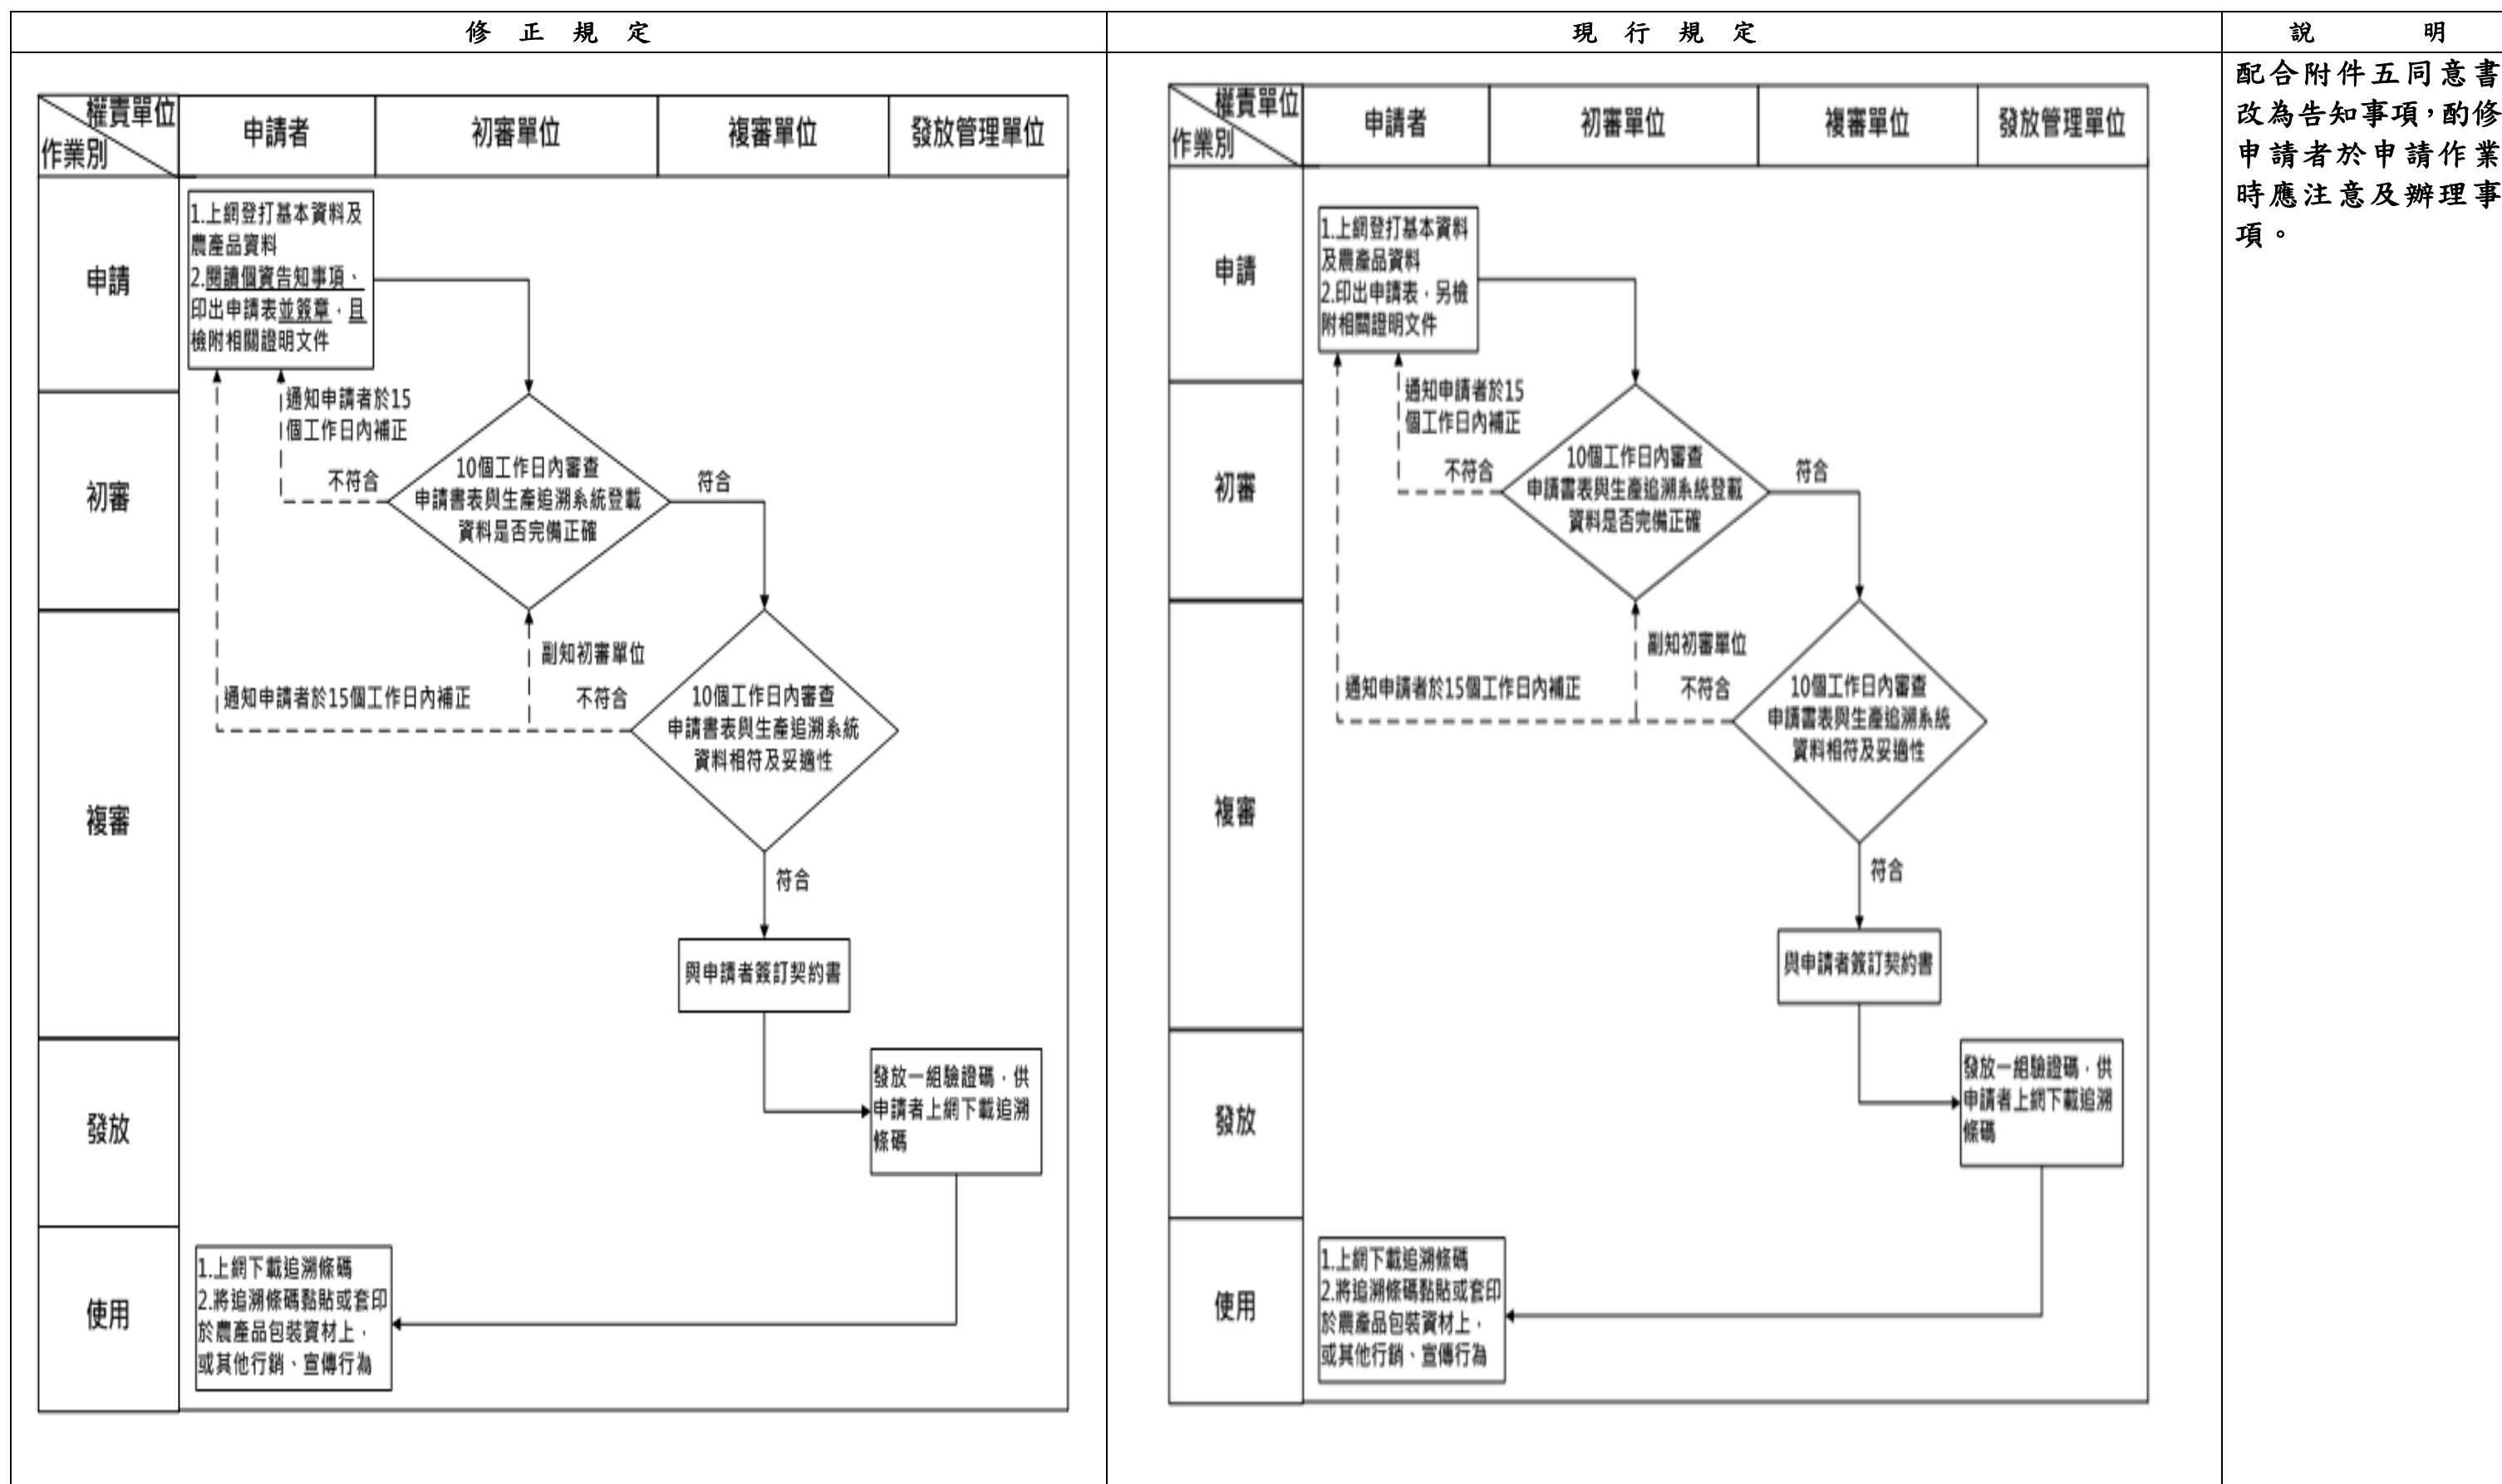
| 修 正 規 定 | 現 行 規 定 | 說 明 |
|---|---|---|
| 權責單位 作業別 / 申請者 / 初審單位 / 複審單位 / 發放管理單位<br>申請<br>1.上網登打基本資料及農產品資料<br>2.閱讀個資告知事項、印出申請表並簽章，且檢附相關證明文件<br>通知申請者於15個工作日內補正<br>不符合<br>初審<br>10個工作日內審查申請書表與生產追溯系統登載資料是否完備正確<br>符合<br>複審<br>副知初審單位<br>通知申請者於15個工作日內補正<br>不符合<br>10個工作日內審查申請書表與生產追溯系統資料相符及妥適性<br>符合<br>與申請者簽訂契約書<br>發放<br>發放一組驗證碼，供申請者上網下載追溯條碼<br>使用<br>1.上網下載追溯條碼<br>2.將追溯條碼黏貼或套印於農產品包裝資材上，或其他行銷、宣傳行為 | 權責單位 作業別 / 申請者 / 初審單位 / 複審單位 / 發放管理單位<br>申請<br>1.上網登打基本資料及農產品資料<br>2.印出申請表，另檢附相關證明文件<br>通知申請者於15個工作日內補正<br>不符合<br>初審<br>10個工作日內審查申請書表與生產追溯系統登載資料是否完備正確<br>符合<br>複審<br>副知初審單位<br>通知申請者於15個工作日內補正<br>不符合<br>10個工作日內審查申請書表與生產追溯系統資料相符及妥適性<br>符合<br>與申請者簽訂契約書<br>發放<br>發放一組驗證碼，供申請者上網下載追溯條碼<br>使用<br>1.上網下載追溯條碼<br>2.將追溯條碼黏貼或套印於農產品包裝資材上，或其他行銷、宣傳行為 | 配合附件五同意書改為告知事項，酌修申請者於申請作業時應注意及辦理事項。 |